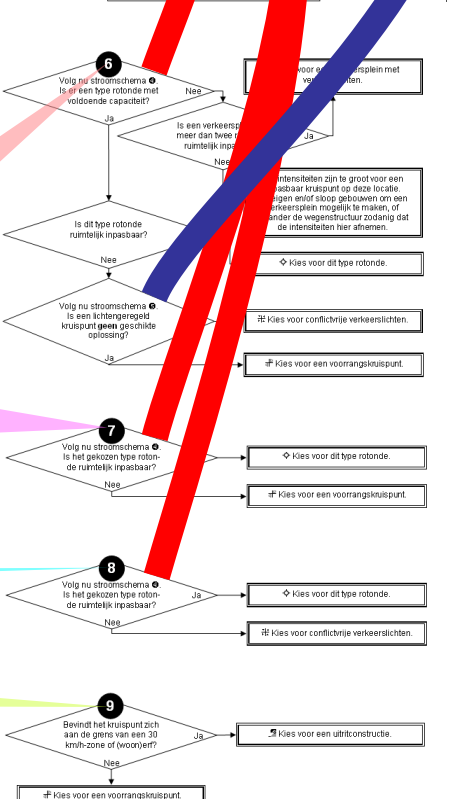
6

Volg nu stroomschema ❸. Is er een type rotonde met voldoende capaciteit?

Nee

Ja

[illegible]voor een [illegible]ersplein met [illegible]

Is een verkeersp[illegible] meer dan twee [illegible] ruimtelijk inpa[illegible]

Ja

Nee

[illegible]ntensiteiten zijn te groot voor een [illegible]pasbaar kruispunt op deze locatie. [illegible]eigen en/of sloop gebouwen om een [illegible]erkeersplein mogelijk te maken, of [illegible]ander de wegenstructuur zodanig dat de intensiteiten hier afnemen.

Is dit type rotonde ruimtelijk inpasbaar?

Nee

Kies voor dit type rotonde.

Volg nu stroomschema ❺. Is een lichtengeregeld kruispunt geen geschikte oplossing?

Kies voor conflictvrije verkeerslichten.

Ja

Kies voor een voorrangskruispunt.

7

Volg nu stroomschema ❸. Is het gekozen type rotonde ruimtelijk inpasbaar?

Ja

Kies voor dit type rotonde.

Nee

Kies voor een voorrangskruispunt.

8

Volg nu stroomschema ❸. Is het gekozen type rotonde ruimtelijk inpasbaar?

Ja

Kies voor dit type rotonde.

Nee

Kies voor conflictvrije verkeerslichten.

9

Bevindt het kruispunt zich aan de grens van een 30 km/h-zone of (woon)erf?

Ja

Kies voor een uitritconstructie.

Nee

Kies voor een voorrangskruispunt.